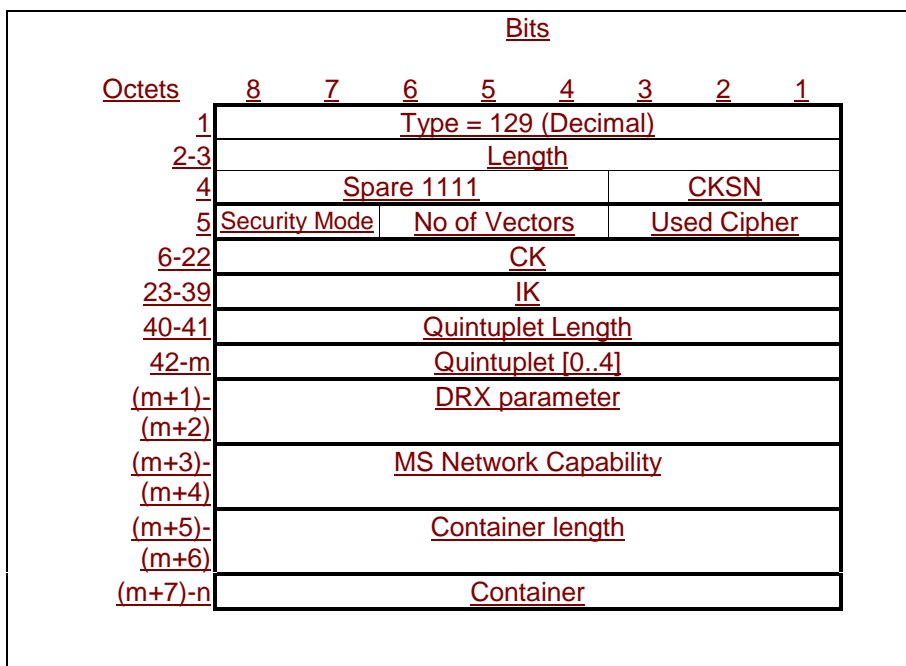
Bits

| Octets | 8 | 7 | 6 | 5 | 4 | 3 | 2 | 1 |
|---|---|---|---|---|---|---|---|---|
| 1 | Type = 129 (Decimal) | | | | | | | |
| 2-3 | Length | | | | | | | |
| 4 | Spare 1111 | | | | | CKSN | | |
| 5 | Security Mode | | No of Vectors | | | Used Cipher | | |
| 6-22 | CK | | | | | | | |
| 23-39 | IK | | | | | | | |
| 40-41 | Quintuplet Length | | | | | | | |
| 42-m | Quintuplet [0..4] | | | | | | | |
| (m+1)-(m+2) | DRX parameter | | | | | | | |
| (m+3)-(m+4) | MS Network Capability | | | | | | | |
| (m+5)-(m+6) | Container length | | | | | | | |
| (m+7)-n | Container | | | | | | | |